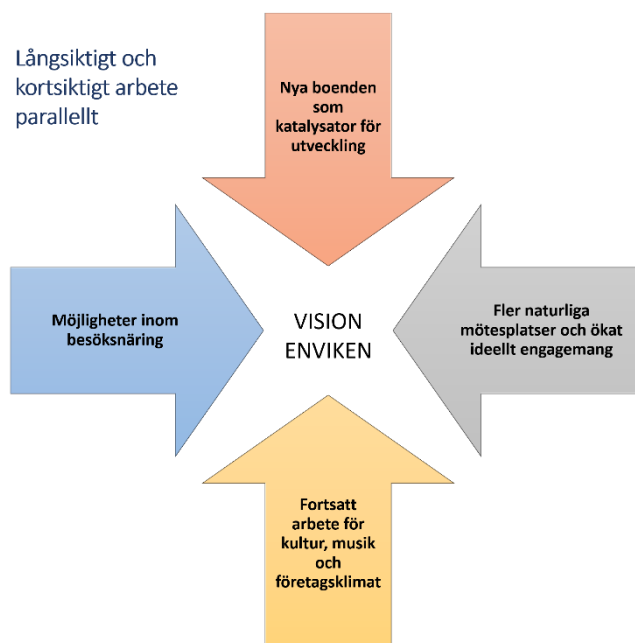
Långsiktigt och kortsiktigt arbete parallellt

Nya boenden som katalysator för utveckling

Möjligheter inom besöksnäring

VISION ENVIKEN

Fler naturliga mötesplatser och ökat ideellt engagemang

Fortsatt arbete för kultur, musik och företagsklimat